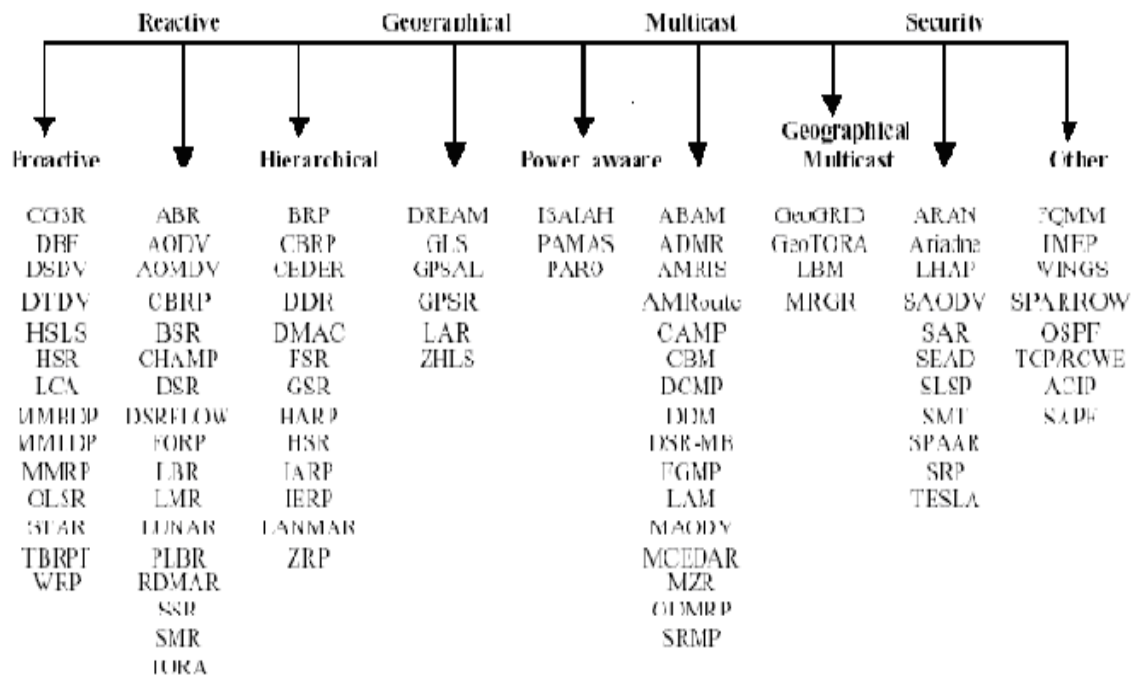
Reactive Geographical Multicast Security

Proactive Hierarchical Power aware Geographical Multicast Other

CGSR
DBF
DSDV
DTDV
HSLS
HSR
LCA
MMBDP
MMLDP
MMRP
OLSR
STAR
TBRPT
WRP

ABR
AODV
AOMDV
CBRP
BSR
CHAMP
DSR
DSRFLOW
FORP
LBR
LMR
LUNAR
PLBR
RDMAR
SSR
SMR
TORA

BRP
CBRP
CEDER
DDR
DMAC
FSR
GSR
HARP
HSR
IARP
IERP
LANMAR
ZRP

DREAM
GLS
GPSAL
GPSR
LAR
ZHLS

ISAIAH
PAMAS
PARO

ABAM
ADMR
AMRIS
AMRoute
CAMP
CBM
DCMP
DDM
DSR-MB
FGMP
LAM
MAODV
MCEDAR
MZR
ODMRP
SRMP

GeoGRID
GeoTORA
LBM
MRGR

ARAN
Ariadne
LHAP
SAODV
SAR
SEAD
SLSP
SMT
SPAAR
SRP
TESLA

FQMM
INEP
WINGS
SPARROW
OSPF
TCP/RCWE
ACIP
SAPF